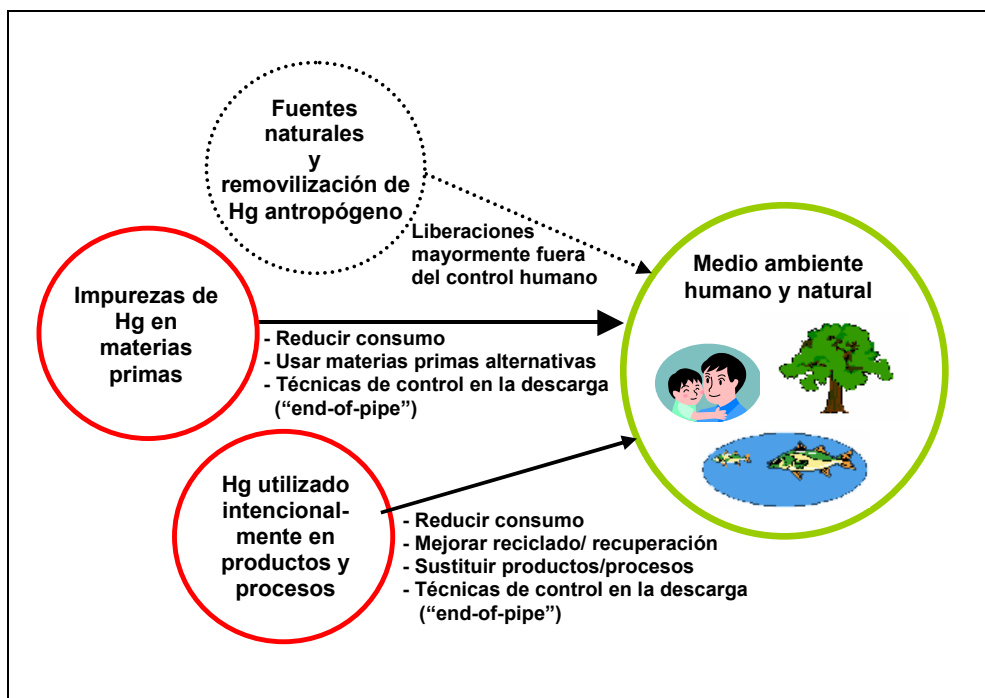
Fuentes naturales y removilización de Hg antropógeno

Liberaciones mayormente fuera del control humano

Medio ambiente humano y natural

Impurezas de Hg en materias primas

- Reducir consumo
- Usar materias primas alternativas
- Técnicas de control en la descarga ("end-of-pipe")

Hg utilizado intencionalmente en productos y procesos

- Reducir consumo
- Mejorar reciclado/ recuperación
- Sustituir productos/procesos
- Técnicas de control en la descarga ("end-of-pipe")